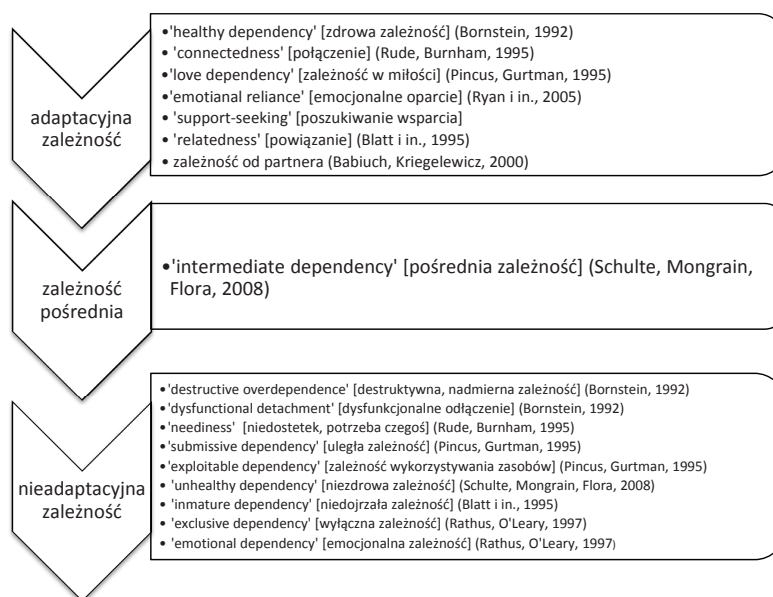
adaptacyjna zależność

•'healthy dependency' [zdrowa zależność] (Bornstein, 1992)
• 'connectedness' [połączenie] (Rude, Burnham, 1995)
•'love dependency' [zależność w miłości] (Pincus, Gurtman, 1995)
•'emotianal reliance' [emocjonalne oparcie] (Ryan i in., 2005)
• 'support-seeking' [poszukiwanie wsparcia]
• 'relatedness' [powiązanie] (Blatt i in., 1995)
• zależność od partnera (Babiuch, Kriegelewicz, 2000)

zależność pośrednia

•'intermediate dependency' [pośrednia zależność] (Schulte, Mongrain, Flora, 2008)

nieadaptacyjna zależność

•'destructive overdependence' [destruktywna, nadmierna zależność] (Bornstein, 1992)
•'dysfunctional detachment' [dysfunkcjonalne odłączenie] (Bornstein, 1992)
•'neediness' [niedostetek, potrzeba czegoś] (Rude, Burnham, 1995)
•'submissive dependency' [uległa zależność] (Pincus, Gurtman, 1995)
•'exploitable dependency' [zależność wykorzystywania zasobów] (Pincus, Gurtman, 1995)
• 'unhealthy dependency' [niezdrowa zależność] (Schulte, Mongrain, Flora, 2008)
• 'inmature dependency' [niedojrzała zależność] (Blatt i in., 1995)
• 'exclusive dependency' [wyłączna zależność] (Rathus, O'Leary, 1997)
• 'emotional dependency' [emocjonalna zależność] (Rathus, O'Leary, 1997)